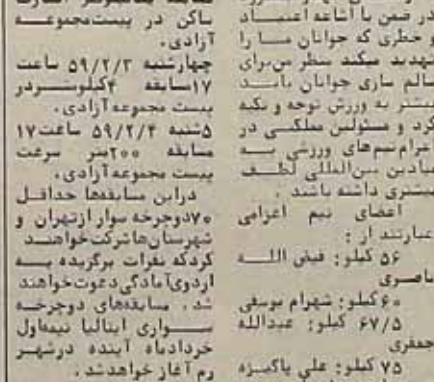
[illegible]
پاکن در پیست مجموعه آزادی.
چهارشنبه ۵۹/۲/۳ ساعت ۱۷ مسابقه ۴ کیلومتر در پیست مجموعه آزادی.
۵شنبه ۵۹/۲/۴ ساعت ۱۷ مسابقه ۲۰۰ متر سرعت پیست مجموعه آزادی.
دراین مسابقه‌ها حداقل ۷۰ دوچرخه سوار از تهران و شهرستان‌ها شرکت خواهند کرد که نفرات برگزیده به اردوی آمادگی دعوت خواهند شد. مسابقه‌های دوچرخه سواری ایتالیا نیمه اول خرداد ماه آینده در شهر رم آغاز خواهد شد.

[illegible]
در ضمن با آن که اعتیاد و خطری که جوانان ما را تهدید میکند سطر می‌برای سالم سازی جوانان باید بیشتر به ورزش توجه و کمک کرد و مسئولین مملکتی در برنامه‌های ورزشی به میادین بین‌المللی لطف بیشتری داشته باشند.
اعضای تیم اعزامی عبارتند از:
۵۶ کیلو: فیض الله ناصری
۶۰ کیلو: شهرام یوسفی
۶۷/۵ کیلو: عبدالله جعفری
۷۵ کیلو: علی پاکیزه